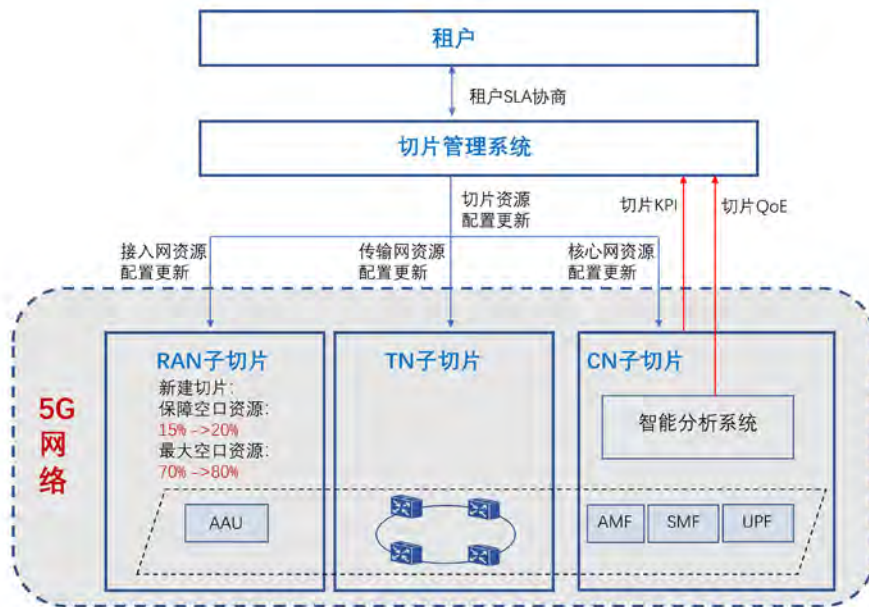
租户

租户SLA协商

切片管理系统

切片资源配置更新

切片KPI

切片QoE

接入网资源配置更新

传输网资源配置更新

核心网资源配置更新

5G网络

RAN子切片

新建切片:
保障空口资源:
15% ->20%
最大空口资源:
70% ->80%

AAU

TN子切片

CN子切片

智能分析系统

AMF

SMF

UPF